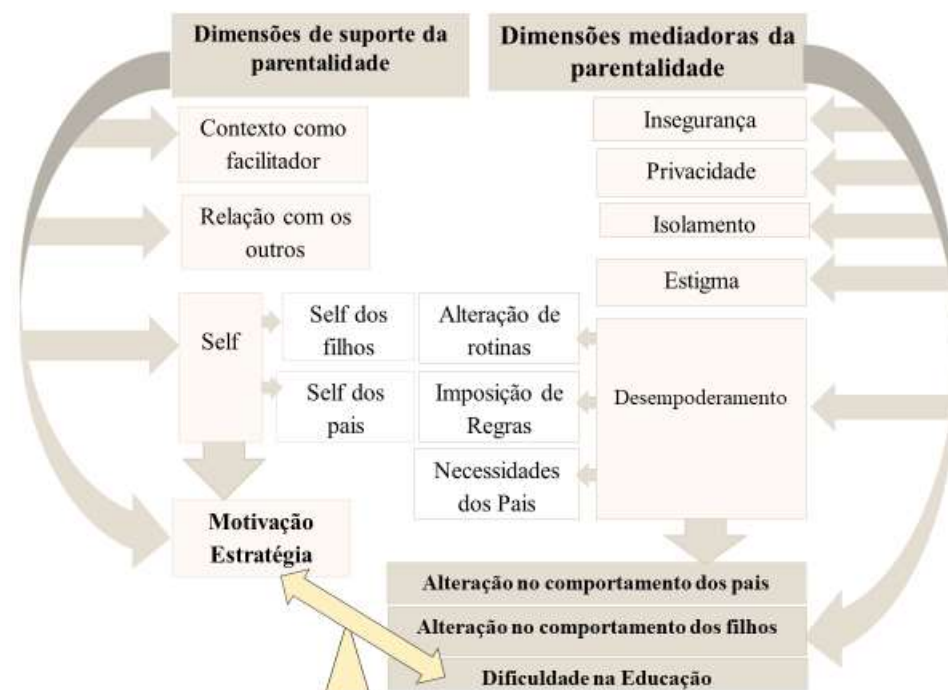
Dimensões de suporte da parentalidade

Dimensões mediadoras da parentalidade

Contexto como facilitador

Relação com os outros

Self

Self dos filhos

Self dos pais

Insegurança

Privacidade

Isolamento

Estigma

Alteração de rotinas

Imposição de Regras

Necessidades dos Pais

Desempoderamento

Motivação Estratégia

Alteração no comportamento dos pais

Alteração no comportamento dos filhos

Dificuldade na Educação